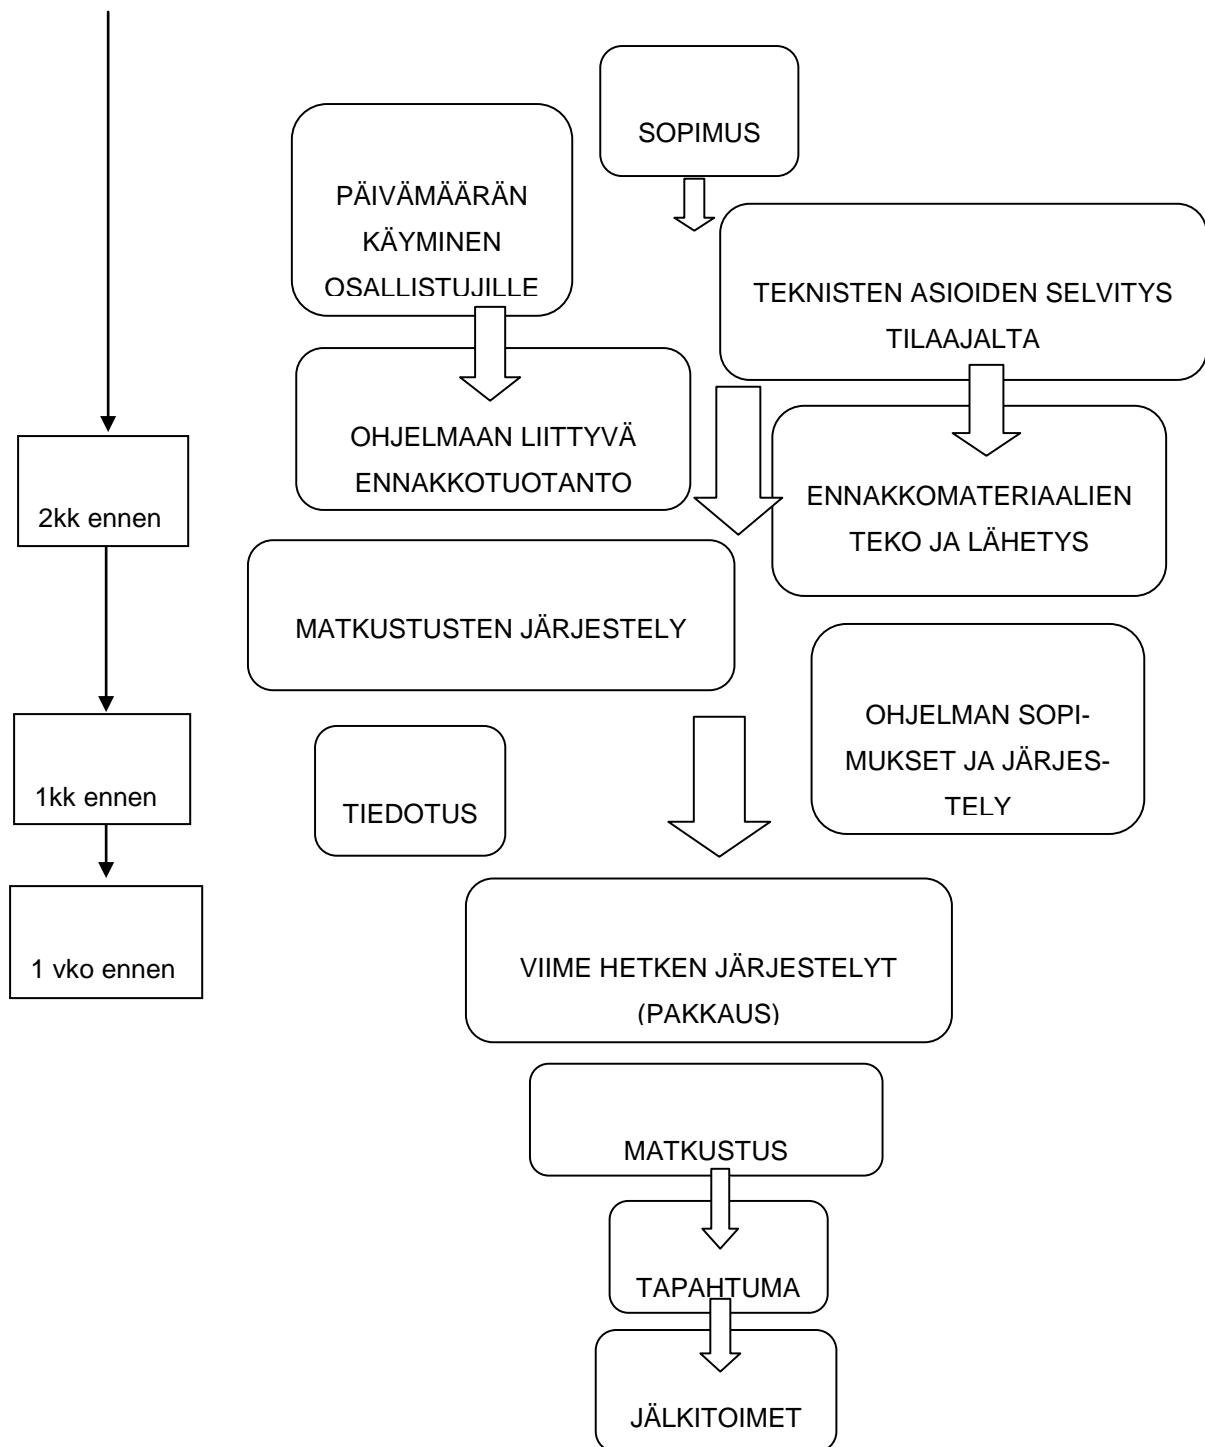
SOPIMUS

PÄIVÄMÄÄRÄN KÄYMINEN OSALLISTUJILLE

TEKNISTEN ASIOIDEN SELVITYS TILAAJALTA

OHJELMAAN LIITTYVÄ ENNAKKOTUOTANTO

2kk ennen

ENNAKKOMATERIAALIEN TEKO JA LÄHETYS

MATKUSTUSTEN JÄRJESTELY

OHJELMAN SOPIMUKSET JA JÄRJESTELY

1kk ennen

TIEDOTUS

1 vko ennen

VIIME HETKEN JÄRJESTELYT (PAKKAUS)

MATKUSTUS

TAPAHTUMA

JÄLKITOIMET